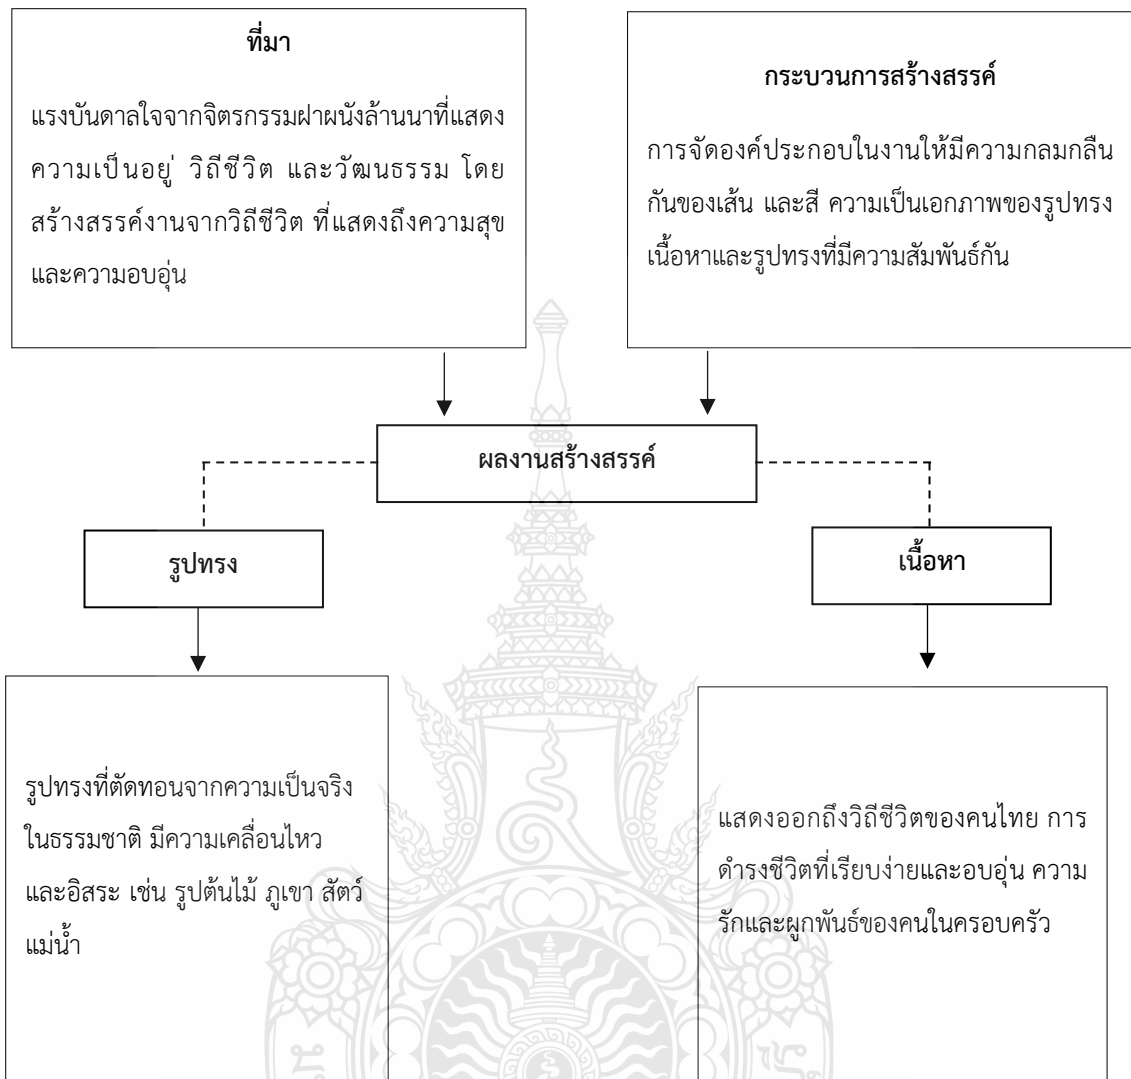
ที่มา

แรงบันดาลใจจากจิตรกรรมฝาผนังล้านนาที่แสดงความเป็นอยู่ วิถีชีวิต และวัฒนธรรม โดยสร้างสรรค์งานจากวิถีชีวิต ที่แสดงถึงความสุขและความอบอุ่น

กระบวนการสร้างสรรค์

การจัดองค์ประกอบในงานให้มีความกลมกลืนกันของเส้น และสี ความเป็นเอกภาพของรูปทรง เนื้อหาและรูปทรงที่มีความสัมพันธ์กัน

ผลงานสร้างสรรค์

รูปทรง

รูปทรงที่ตัดทอนจากความเป็นจริงในธรรมชาติ มีความเคลื่อนไหว และอิสระ เช่น รูปต้นไม้ ภูเขา สัตว์ แม่น้ำ

เนื้อหา

แสดงออกถึงวิถีชีวิตของคนไทย การดำรงชีวิตที่เรียบง่ายและอบอุ่น ความรักและผูกพันธ์ของคนในครอบครัว